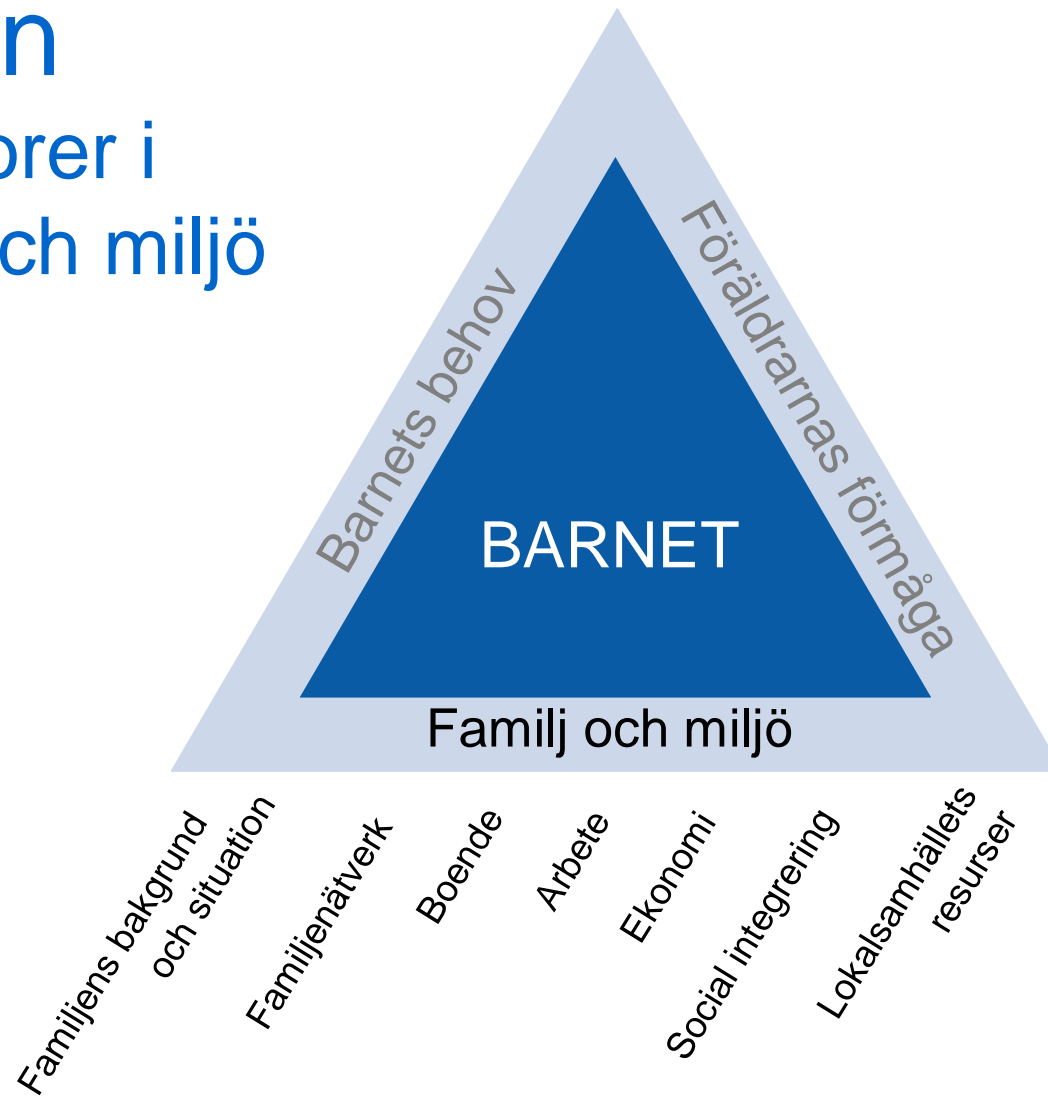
n
orer i
ch miljö

Barnets behov

Föräldrarnas förmåga

BARNET

Familj och miljö

Familjens bakgrund och situation

Familjenätverk

Boende

Arbete

Ekonomi

Social integrering

Lokalsamhällets resurser